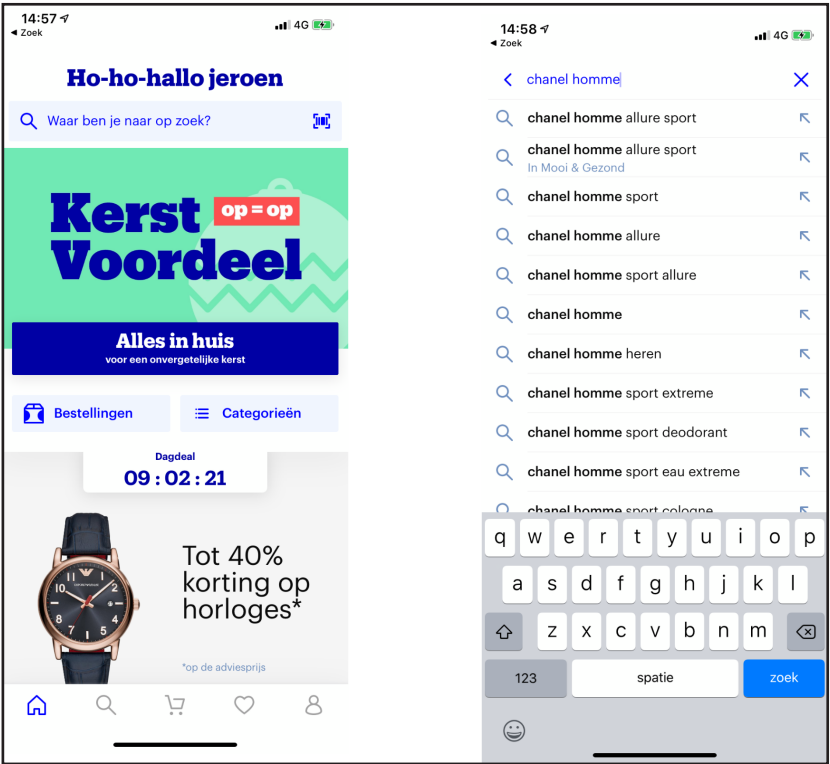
14:57
◂ Zoek
4G

Ho-ho-hallo jeroen

Waar ben je naar op zoek?

Kerst Voordeel
op = op

Alles in huis
voor een onvergetelijke kerst

Bestellingen
Categorieën

Dagdeal
09 : 02 : 21

Tot 40% korting op horloges*

*op de adviesprijs

14:58
◂ Zoek
4G

chanel homme

chanel homme allure sport
chanel homme allure sport
In Mooi & Gezond
chanel homme sport
chanel homme allure
chanel homme sport allure
chanel homme
chanel homme heren
chanel homme sport extreme
chanel homme sport deodorant
chanel homme sport eau extreme
chanel homme sport cologne

q w e r t y u i o p
a s d f g h j k l
z x c v b n m
123 spatie zoek